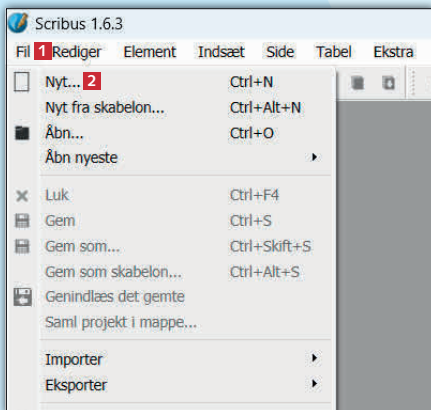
Scribus 1.6.3

Fil 1 Rediger Element Indsæt Side Tabel Ekstra

Nyt... 2 Ctrl+N
Nyt fra skabelon... Ctrl+Alt+N
Åbn... Ctrl+O
Åbn nyeste
Luk Ctrl+F4
Gem Ctrl+S
Gem som... Ctrl+Skift+S
Gem som skabelon... Ctrl+Alt+S
Genindlæs det gemte
Saml projekt i mappe...
Importer
Eksporter